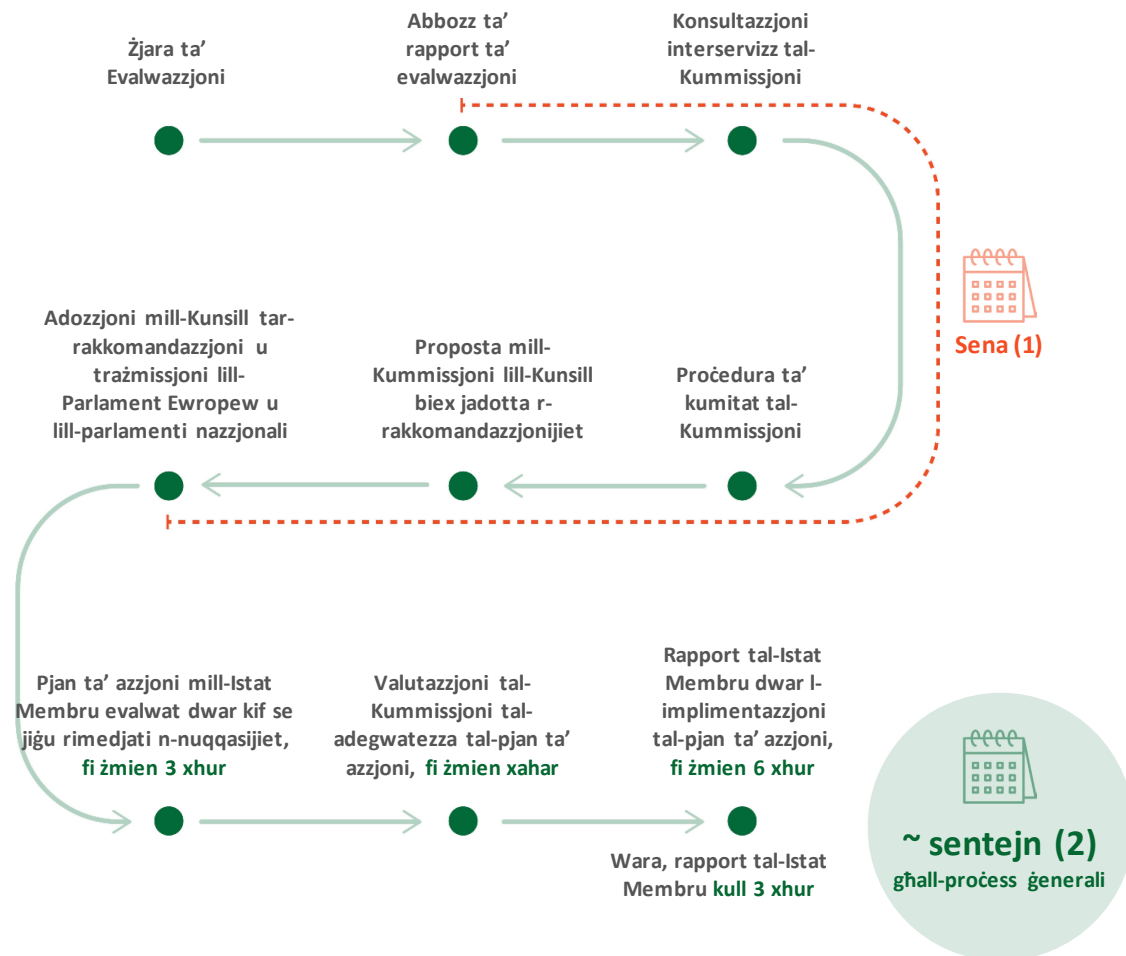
Żjara ta' Evalwazzjoni

Abbozz ta' rapport ta' evalwazzjoni

Konsultazzjoni interservizz tal-Kummissjoni

Sena (1)

Adozzjoni mill-Kunsill tar-rakkomandazzjoni u trażmissjoni lill-Parlament Ewropew u lill-parlamenti nazzjonali

Proposta mill-Kummissjoni lill-Kunsill biex jadotta r-rakkomandazzjonijiet

Proċedura ta' kumitat tal-Kummissjoni

Pjan ta' azzjoni mill-Istat Membru evalwat dwar kif se jiġu rimedjati n-nuqqasijiet, fi żmien 3 xhur

Valutazzjoni tal-Kummissjoni tal-adegwatezza tal-pjan ta' azzjoni, fi żmien xahar

Rapport tal-Istat Membru dwar l-implimentazzjoni tal-pjan ta' azzjoni, fi żmien 6 xhur

Wara, rapport tal-Istat Membru kull 3 xhur

~ sentejn (2) għall-proċess ġenerali